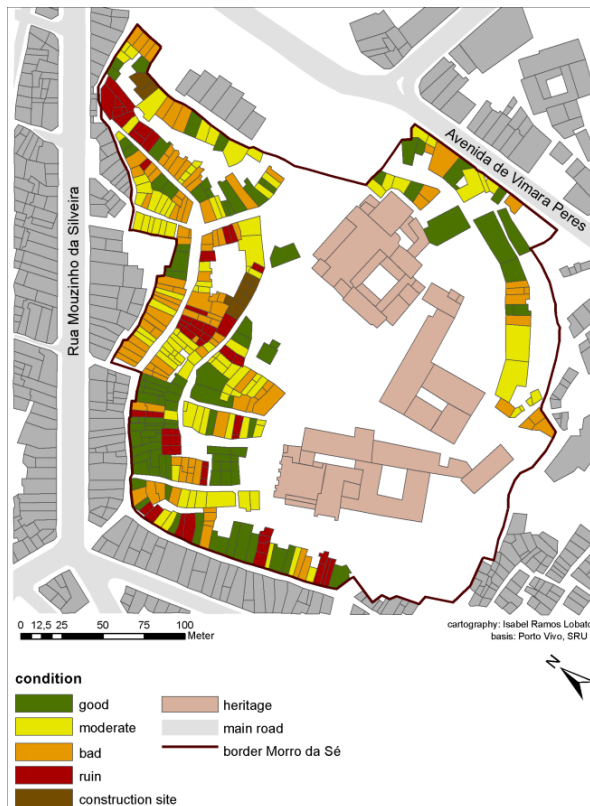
Avenida de Vímara Peres

Rua Mouzinho da Silveira

0 12,5 25 50 75 100 Meter

cartography: Isabel Ramos Lobato
basis: Porto Vivo, SRU

N

condition

good
moderate
bad
ruin
construction site

heritage
main road
border Morro da Sé